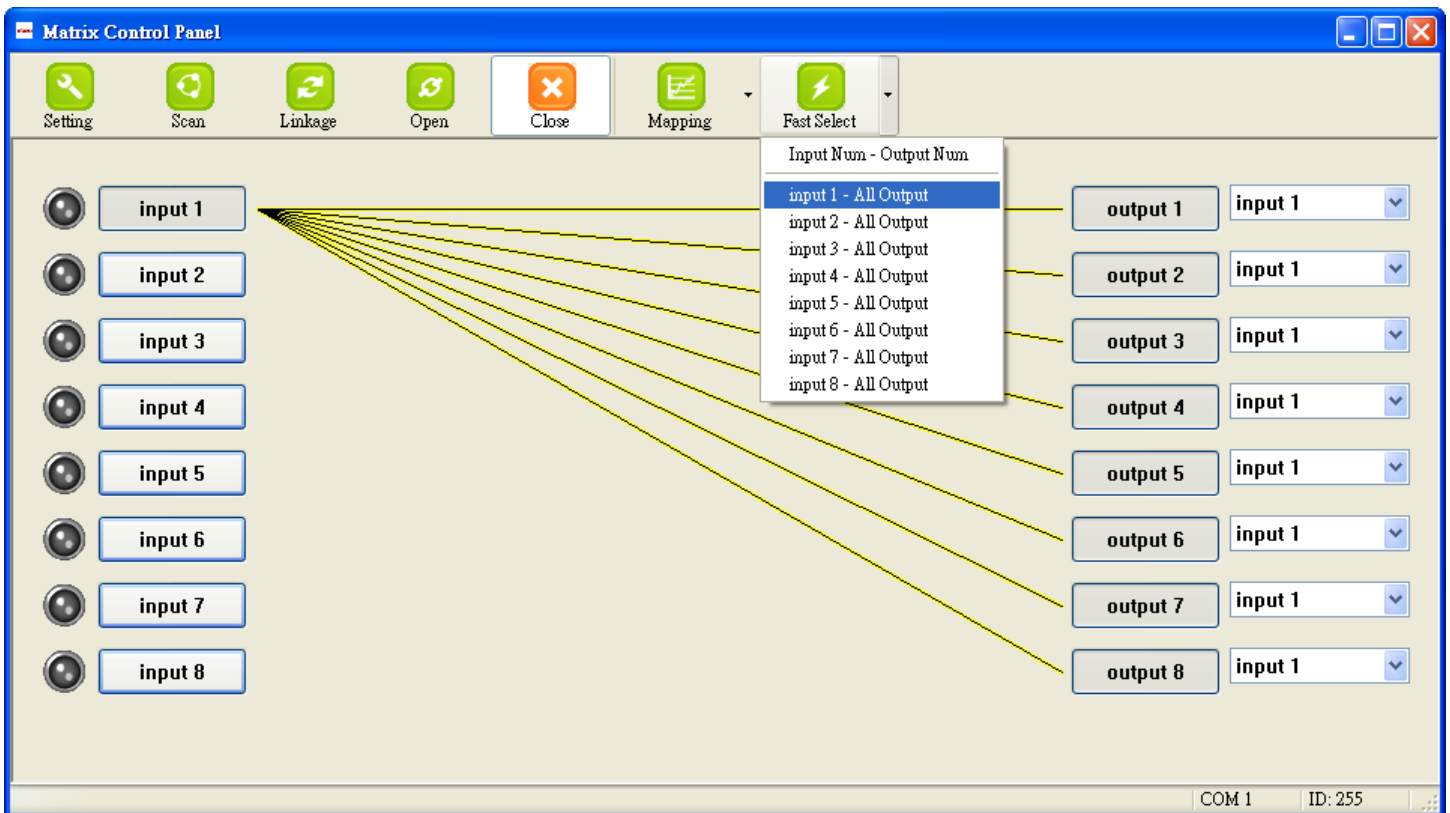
Matrix Control Panel

Setting Scan Linkage Open Close Mapping Fast Select

Input Num - Output Num

input 1 - All Output
input 2 - All Output
input 3 - All Output
input 4 - All Output
input 5 - All Output
input 6 - All Output
input 7 - All Output
input 8 - All Output

input 1
input 2
input 3
input 4
input 5
input 6
input 7
input 8

output 1 input 1
output 2 input 1
output 3 input 1
output 4 input 1
output 5 input 1
output 6 input 1
output 7 input 1
output 8 input 1

COM 1 ID: 255